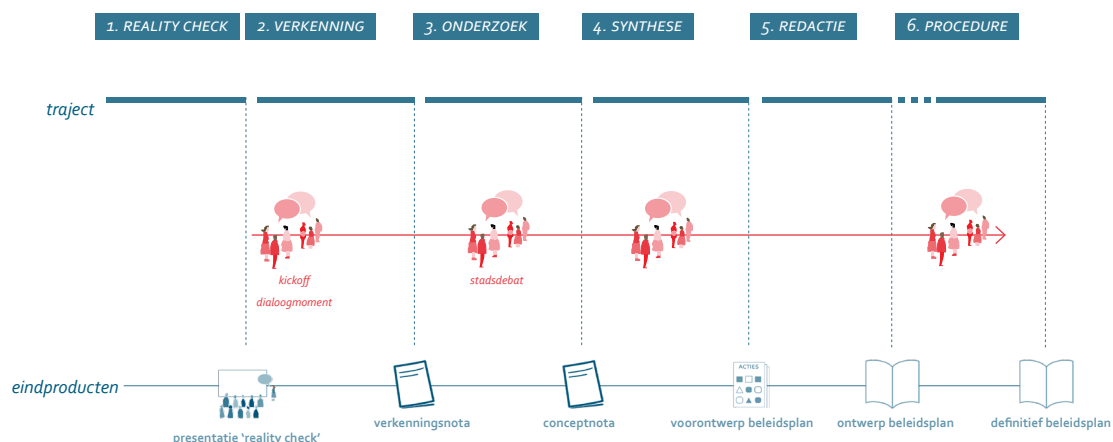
1. REALITY CHECK
2. VERKENNING
3. ONDERZOEK
4. SYNTHESE
5. REDACTIE
6. PROCEDURE

traject

kickoff
dialoogmoment

stadsdebat

eindproducten

ACTIES

presentatie 'reality check'
verkenningsnota
conceptnota
voorontwerp beleidsplan
ontwerp beleidsplan
definitief beleidsplan